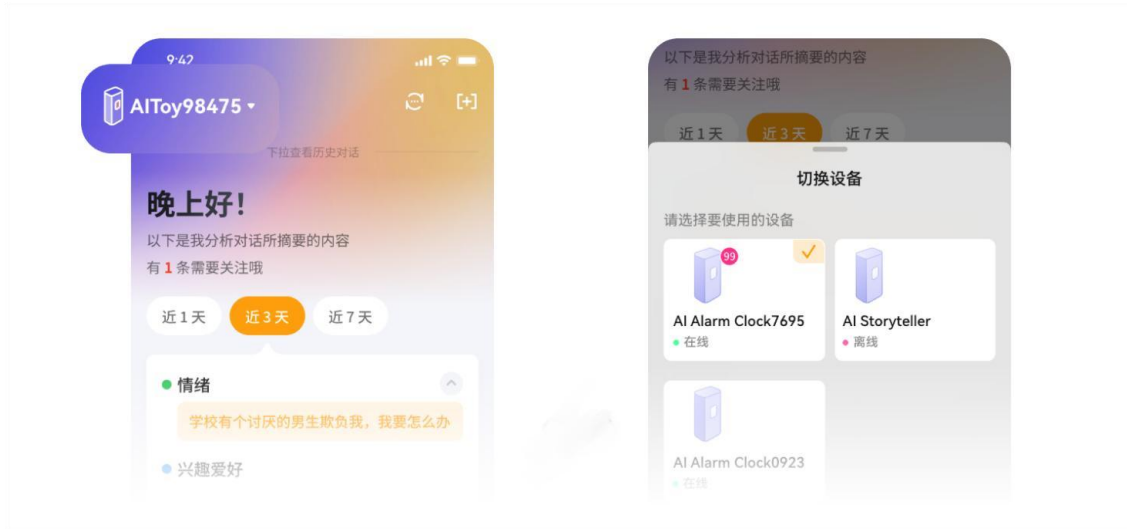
9:42

AIToy98475

下拉查看历史对话

晚上好!

以下是我分析对话所摘要的内容

有 1 条需要关注哦

近 1 天
近 3 天
近 7 天

情绪

学校有个讨厌的男生欺负我，我要怎么办

兴趣爱好

以下是我分析对话所摘要的内容

有 1 条需要关注哦

近 1 天
近 3 天
近 7 天

切换设备

请选择要使用的设备

99

AI Alarm Clock7695
在线

AI Storyteller
离线

AI Alarm Clock0923
在线